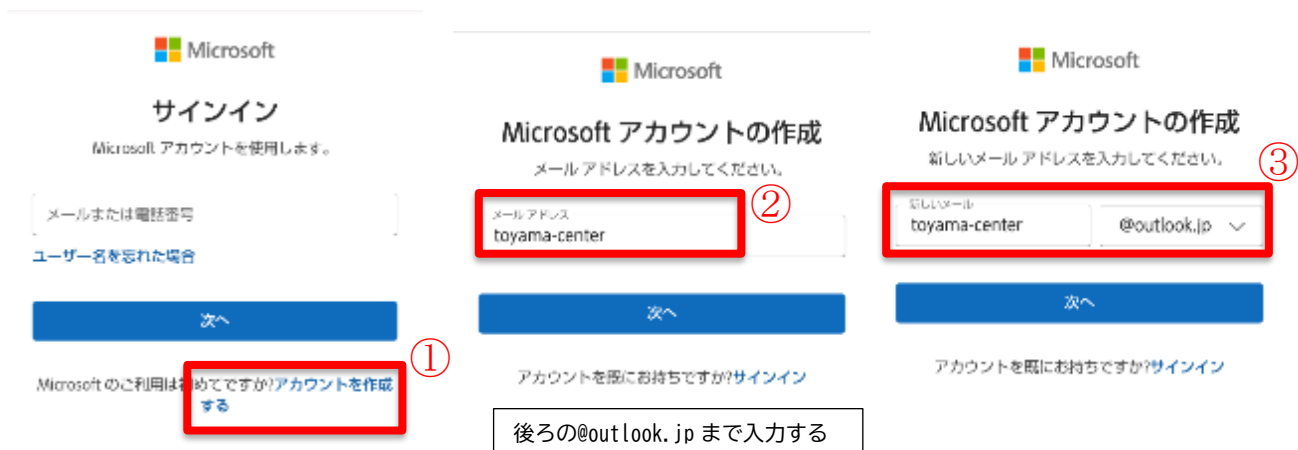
Microsoft

サインイン

Microsoft アカウントを使用します。

メールまたは電話番号

ユーザー名を忘れた場合

次へ

①

Microsoft のご利用は初めてですか?アカウントを作成する

Microsoft

Microsoft アカウントの作成

メール アドレスを入力してください。

メール アドレス

toyama-center

②

次へ

アカウントを既にお持ちですか?サインイン

後ろの@outlook.jp まで入力する

Microsoft

Microsoft アカウントの作成

新しいメール アドレスを入力してください。

③

新しいメール

toyama-center

@outlook.jp

次へ

アカウントを既にお持ちですか?サインイン